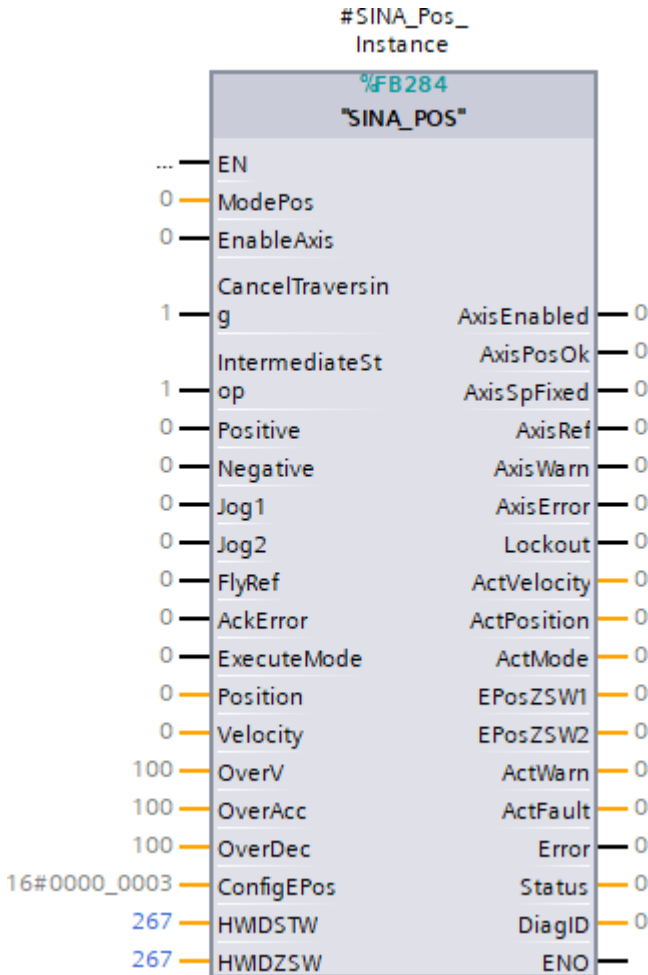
#SINA_Pos_
Instance

%FB284
"SINA_POS"

... EN
0 ModePos
0 EnableAxis
1 CancelTraversing
AxisEnabled 0
AxisPosOk 0
1 IntermediateStop
AxisSpFixed 0
0 Positive
AxisRef 0
0 Negative
AxisWarn 0
0 Jog1
AxisError 0
0 Jog2
Lockout 0
0 FlyRef
ActVelocity 0
0 AckError
ActPosition 0
0 ExecuteMode
ActMode 0
0 Position
EPosZSW1 0
0 Velocity
EPosZSW2 0
100 OverV
ActWarn 0
100 OverAcc
ActFault 0
100 OverDec
Error 0
16#0000_0003 ConfigEPos
Status 0
267 HWIDSTW
DiagID 0
267 HWIDZSW
ENO